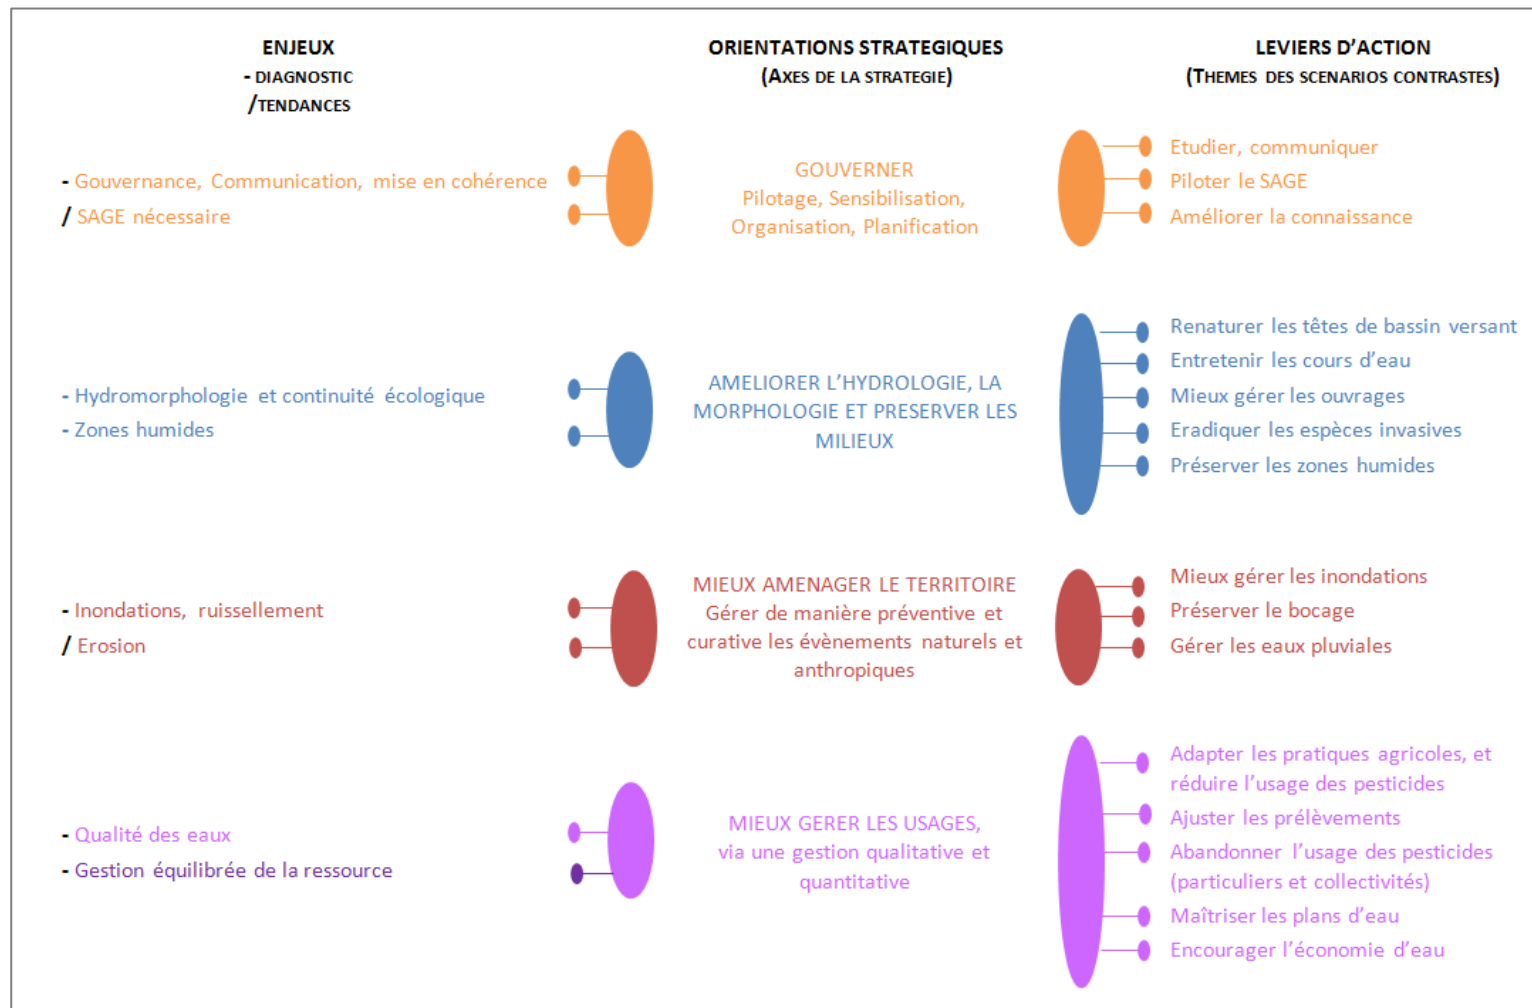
ENJEUX
- DIAGNOSTIC
/TENDANCES

ORIENTATIONS STRATEGIQUES
(AXES DE LA STRATEGIE)

LEVIERS D'ACTION
(THEMES DES SCENARIOS CONTRASTES)

- Gouvernance, Communication, mise en cohérence
/ SAGE nécessaire

GOUVERNER
Pilotage, Sensibilisation, Organisation, Planification

Etudier, communiquer
Piloter le SAGE
Améliorer la connaissance

- Hydromorphologie et continuité écologique
- Zones humides

AMELIORER L'HYDROLOGIE, LA MORPHOLOGIE ET PRESERVER LES MILIEUX

Renaturer les têtes de bassin versant
Entretenir les cours d'eau
Mieux gérer les ouvrages
Eradiquer les espèces invasives
Préserver les zones humides

- Inondations, ruissellement
/ Erosion

MIEUX AMENAGER LE TERRITOIRE
Gérer de manière préventive et curative les évènements naturels et anthropiques

Mieux gérer les inondations
Préserver le bocage
Gérer les eaux pluviales

- Qualité des eaux
- Gestion équilibrée de la ressource

MIEUX GERER LES USAGES,
via une gestion qualitative et quantitative

Adapter les pratiques agricoles, et réduire l'usage des pesticides
Ajuster les prélèvements
Abandonner l'usage des pesticides (particuliers et collectivités)
Maîtriser les plans d'eau
Encourager l'économie d'eau